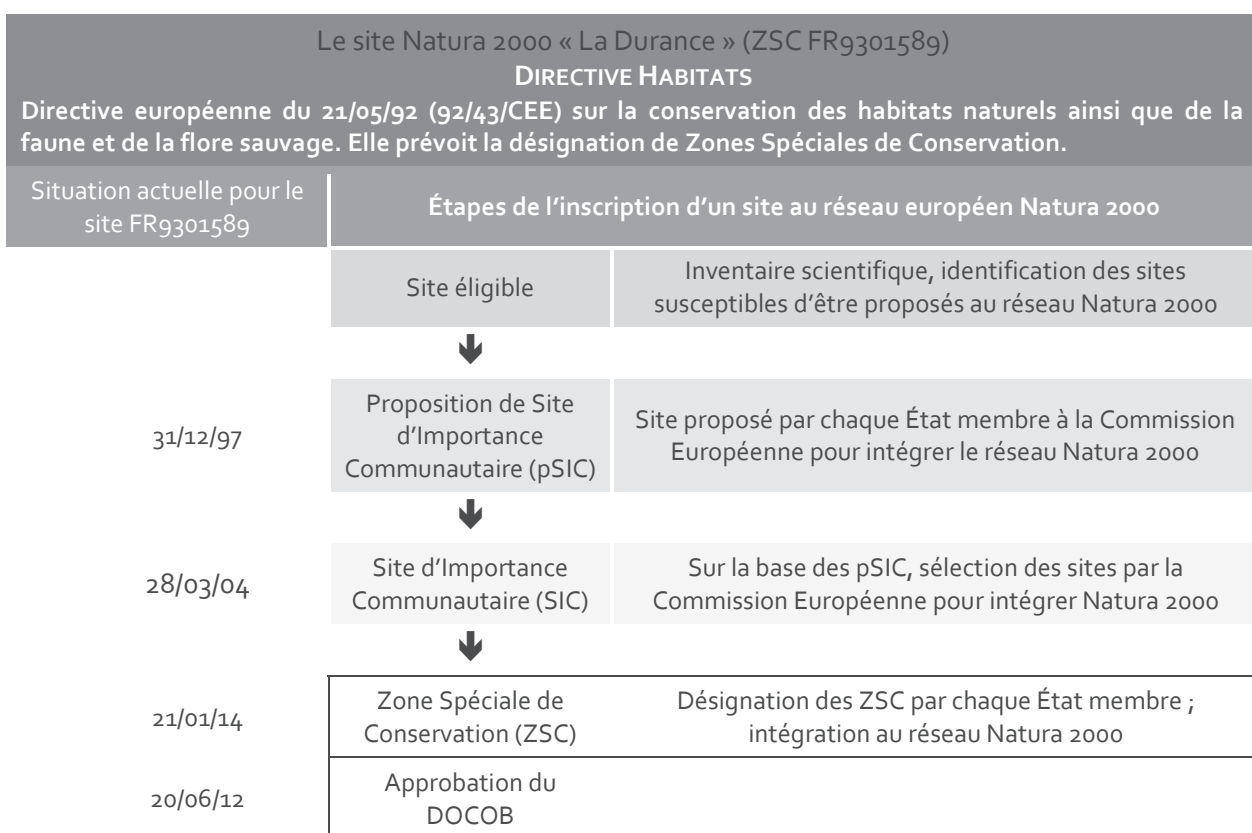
Le site Natura 2000 « La Durance » (ZSC FR9301589)
DIRECTIVE HABITATS
Directive européenne du 21/05/92 (92/43/CEE) sur la conservation des habitats naturels ainsi que de la faune et de la flore sauvage. Elle prévoit la désignation de Zones Spéciales de Conservation.

| Situation actuelle pour le site FR9301589 | Étapes de l'inscription d'un site au réseau européen Natura 2000 | |
|---|---|---|
| | Site éligible | Inventaire scientifique, identification des sites susceptibles d'être proposés au réseau Natura 2000 |
| 31/12/97 | Proposition de Site d'Importance Communautaire (pSIC) | Site proposé par chaque État membre à la Commission Européenne pour intégrer le réseau Natura 2000 |
| 28/03/04 | Site d'Importance Communautaire (SIC) | Sur la base des pSIC, sélection des sites par la Commission Européenne pour intégrer Natura 2000 |
| 21/01/14 | Zone Spéciale de Conservation (ZSC) | Désignation des ZSC par chaque État membre ; intégration au réseau Natura 2000 |
| 20/06/12 | Approbation du DOCOB | |